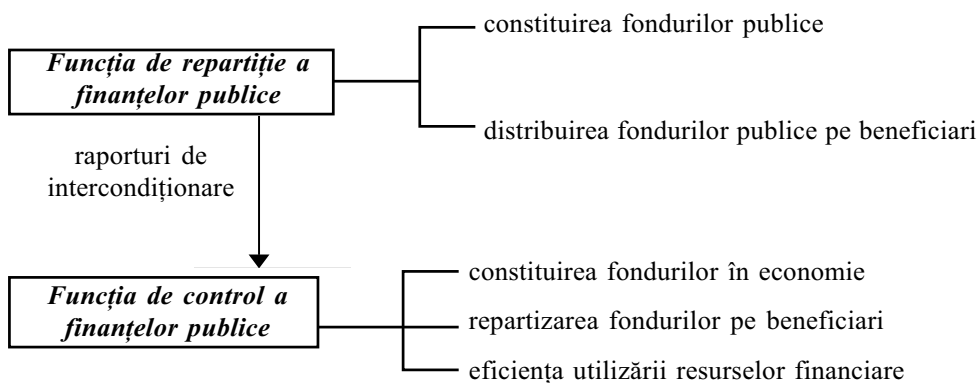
Funcția de repartiție a finanțelor publice

constituirea fondurilor publice

distribuirea fondurilor publice pe beneficiari

raporturi de intercondiționare

Funcția de control a finanțelor publice

constituirea fondurilor în economie

repartizarea fondurilor pe beneficiari

eficiența utilizării resurselor financiare